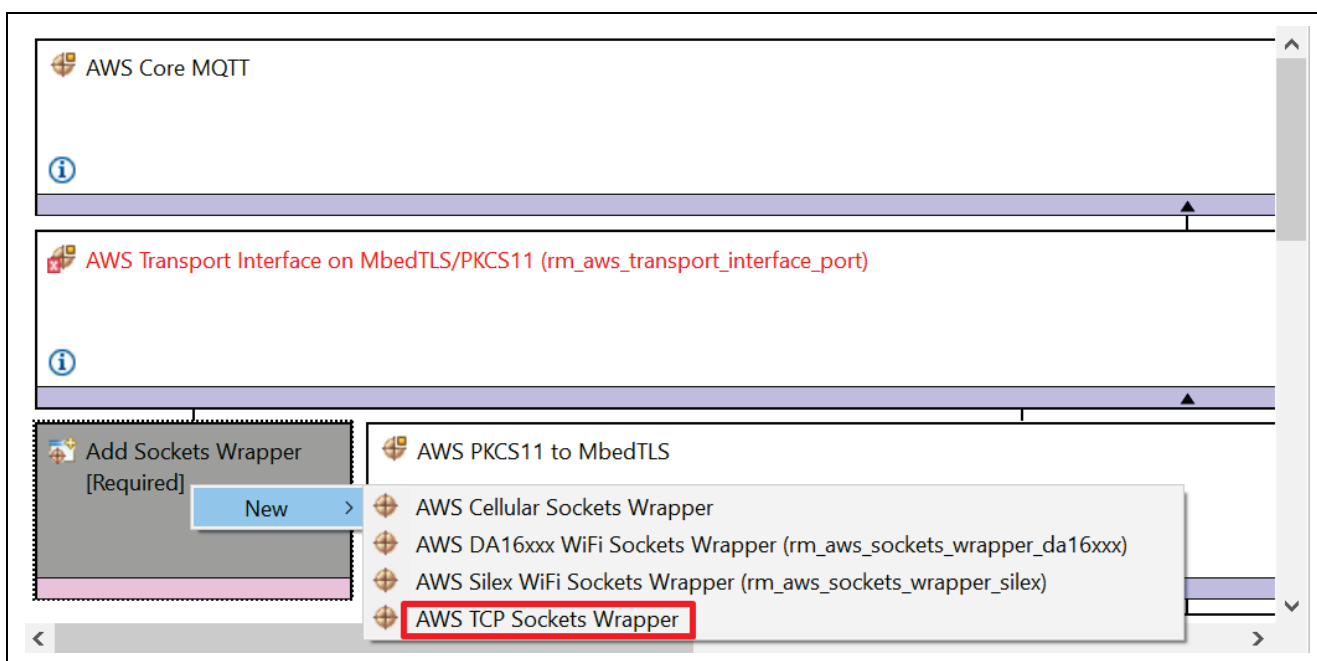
AWS Core MQTT

AWS Transport Interface on MbedTLS/PKCS11 (rm_aws_transport_interface_port)

Add Sockets Wrapper [Required]

AWS PKCS11 to MbedTLS

New

AWS Cellular Sockets Wrapper
AWS DA16xxx WiFi Sockets Wrapper (rm_aws_sockets_wrapper_da16xxx)
AWS Silex WiFi Sockets Wrapper (rm_aws_sockets_wrapper_silex)
AWS TCP Sockets Wrapper